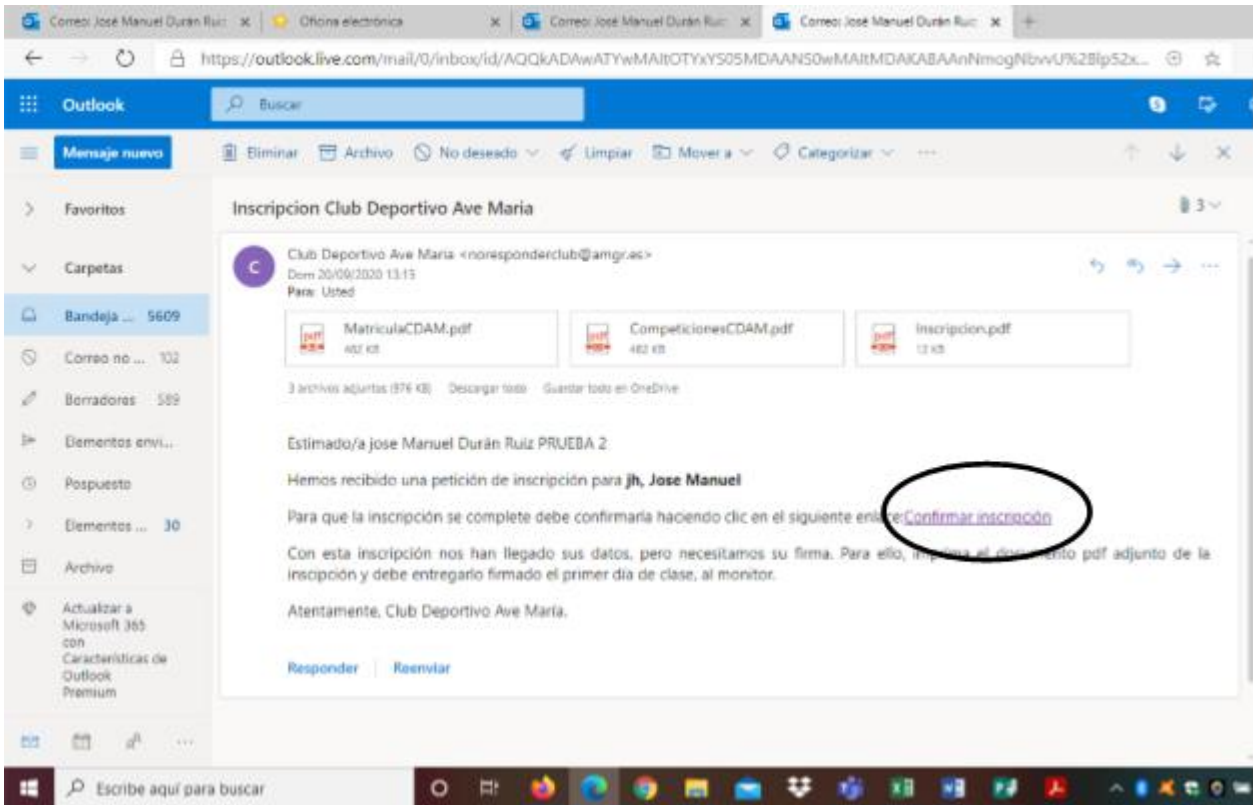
Correo: José Manuel Durán Ruiz × | Oficina electrónica × | Correo: José Manuel Durán Ruiz × | Correo: José Manuel Durán Ruiz ×

https://outlook.live.com/mail/0/inbox/id/AQQkADAwATYwMAItOTYxYS05MDAANS0wMAItMDAKABAAnNmogNbwU%2Blp52x...

Outlook
Buscar

Mensaje nuevo
Eliminar | Archivo | No deseado | Limpiar | Mover a | Categorizar | ...

Favoritos
Carpetas
Bandeja ... 5609
Correo no ... 102
Borradores 589
Elementos envi...
Pospuesto
Elementos ... 30
Archivo
Actualizar a Microsoft 365 con Características de Outlook Premium

Inscripcion Club Deportivo Ave Maria
3

Club Deportivo Ave Maria <noresponderclub@amgr.es>
Dom 20/09/2020 13:15
Para: Usted

MatriculaCDAM.pdf
482 KB
CompeticionesCDAM.pdf
482 KB
Inscripcion.pdf
12 KB

3 archivos adjuntos (976 KB) Descargar todo Guardar todo en OneDrive

Estimado/a jose Manuel Durán Ruiz PRUEBA 2

Hemos recibido una petición de inscripción para jh, Jose Manuel

Para que la inscripción se complete debe confirmarla haciendo clic en el siguiente enlace:Confirmar inscripción

Con esta inscripción nos han llegado sus datos, pero necesitamos su firma. Para ello, imprima el documento pdf adjunto de la inscipción y debe entregarlo firmado el primer dia de clase, al monitor.

Atentamente, Club Deportivo Ave María.

Responder | Reenviar

Escribe aquí para buscar